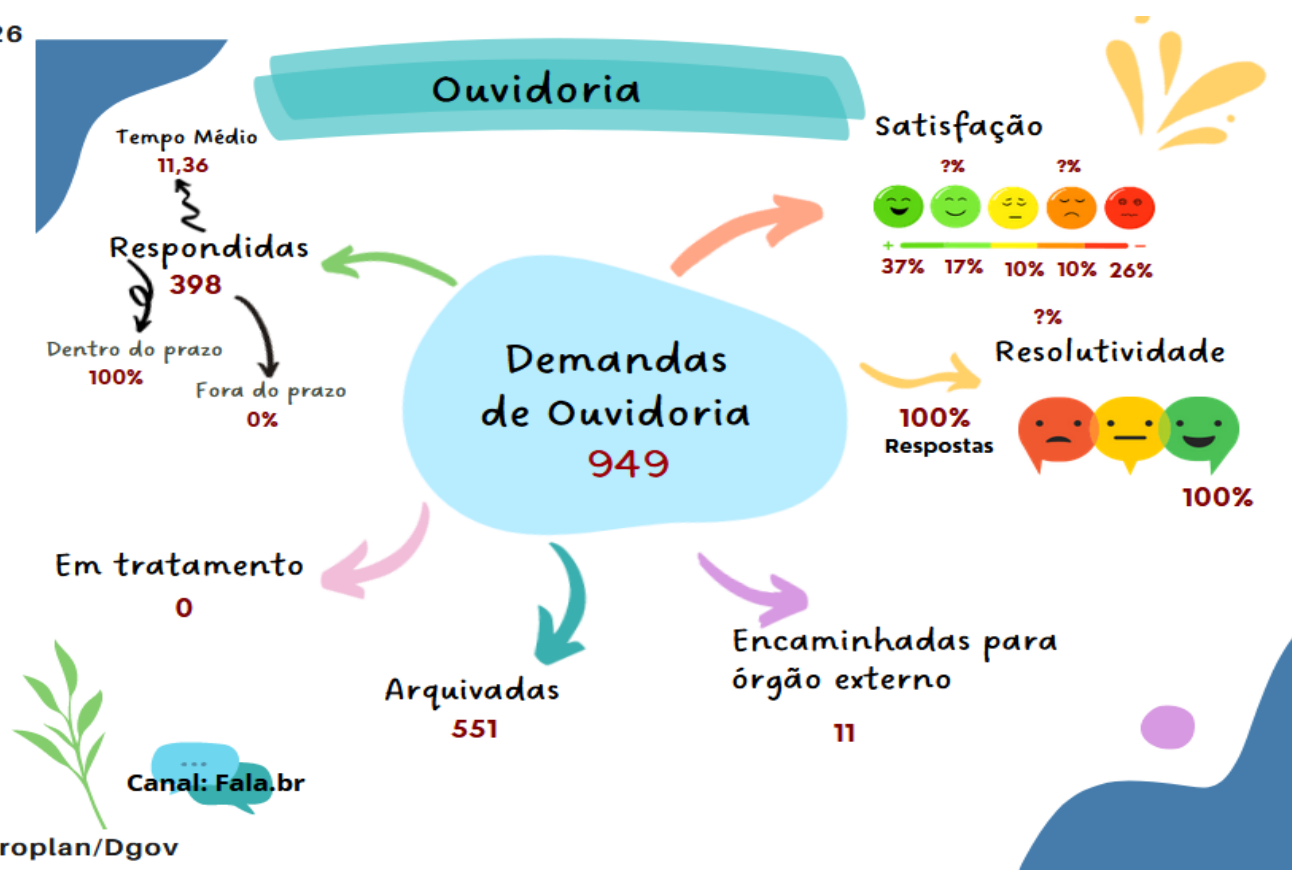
26

Ouvidoria

Tempo Médio
11,36

Respondidas
398

Dentro do prazo
100%

Fora do prazo
0%

Satisfação

?%

?%

+

–

37% 17% 10% 10% 26%

?%

Resolutividade

Demandas de Ouvidoria
949

100%
Respostas

100%

Em tratamento
0

Arquivadas
551

Encaminhadas para órgão externo

11

Canal: Fala.br

roplan/Dgov